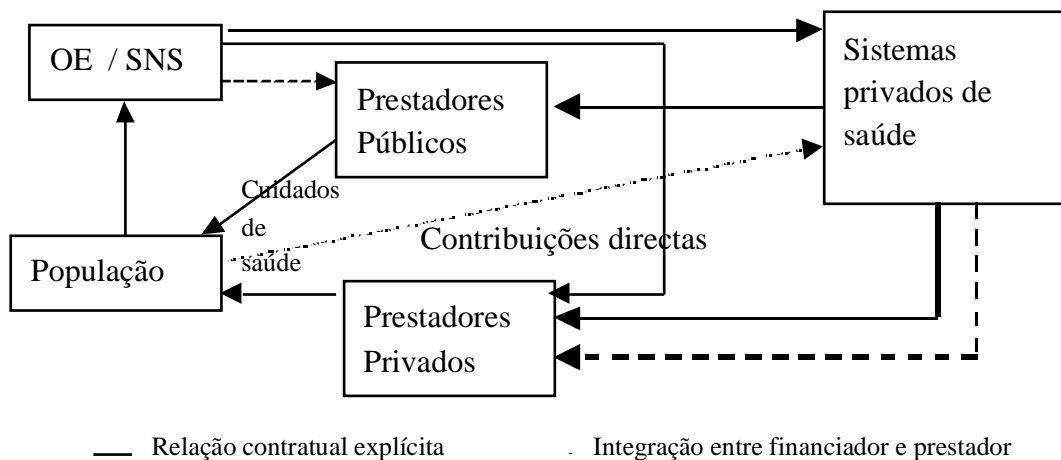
OE / SNS

Prestadores Públicos

Sistemas privados de saúde

Cuidados de saúde

Contribuições directas

População

Prestadores Privados

Relação contratual explícita

Integração entre financiador e prestador